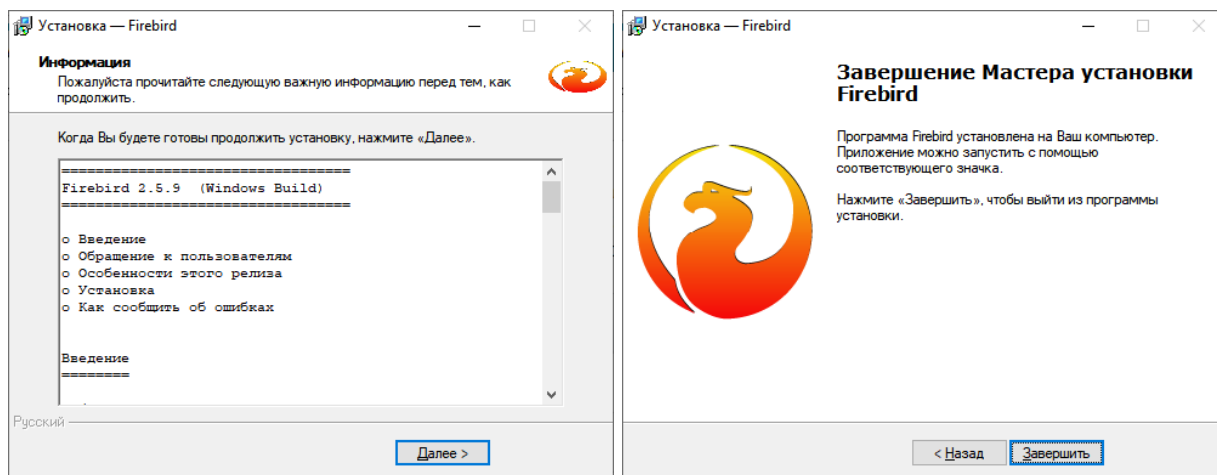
Установка — Firebird

Информация
Пожалуйста прочитайте следующую важную информацию перед тем, как продолжить.

Когда Вы будете готовы продолжить установку, нажмите «Далее».

==================================
Firebird 2.5.9 (Windows Build)
==================================

o Введение
o Обращение к пользователям
o Особенности этого релиза
o Установка
o Как сообщить об ошибках

Введение
========

Русский

Далее >

Установка — Firebird

Завершение Мастера установки Firebird

Программа Firebird установлена на Ваш компьютер. Приложение можно запустить с помощью соответствующего значка.

Нажмите «Завершить», чтобы выйти из программы установки.

< Назад

Завершить